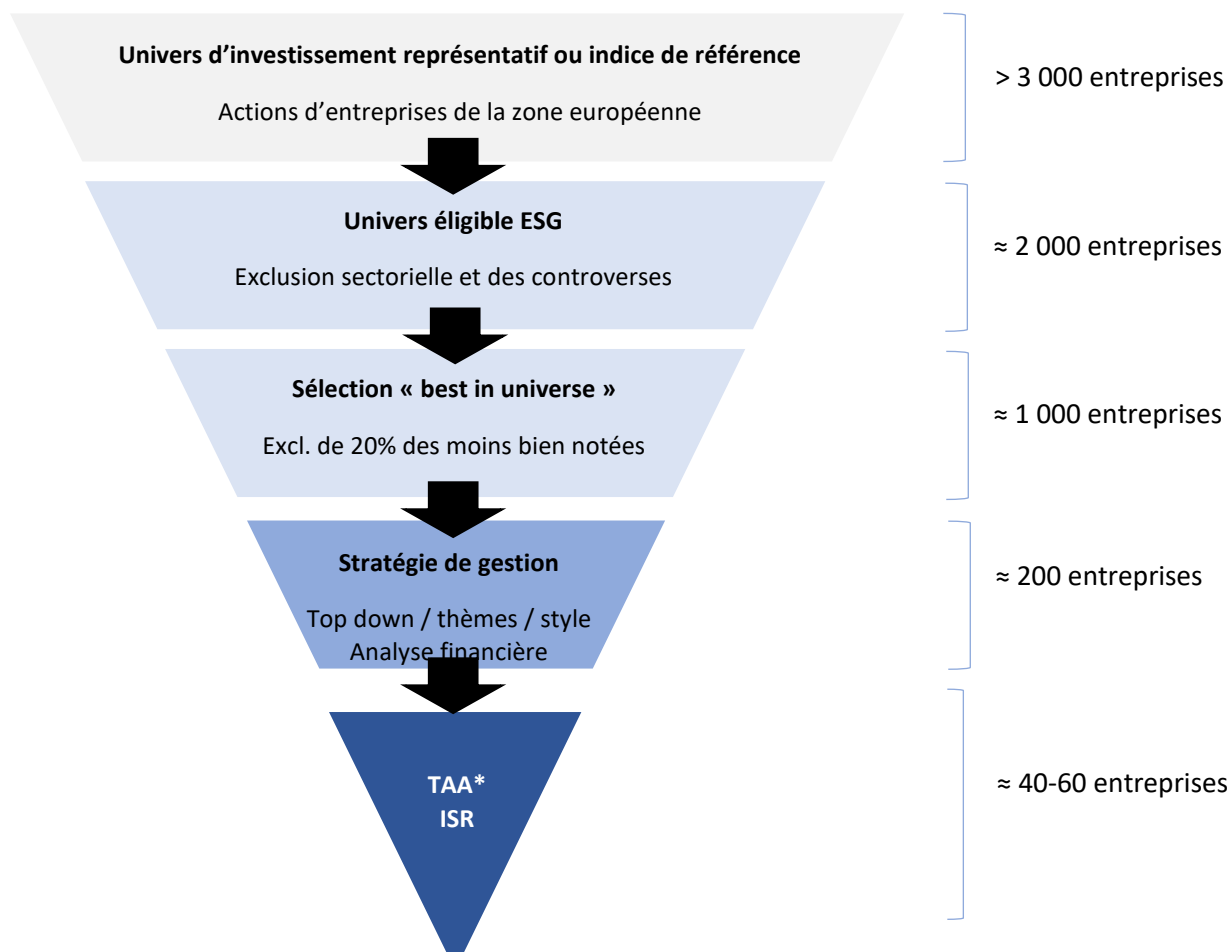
**Univers d’investissement représentatif ou indice de référence**

Actions d’entreprises de la zone européenne

> 3 000 entreprises

**Univers éligible ESG**

Exclusion sectorielle et des controverses

≈ 2 000 entreprises

**Sélection « best in universe »**

Excl. de 20% des moins bien notées

≈ 1 000 entreprises

**Stratégie de gestion**

Top down / thèmes / style
Analyse financière

≈ 200 entreprises

**TAA***
**ISR**

≈ 40-60 entreprises